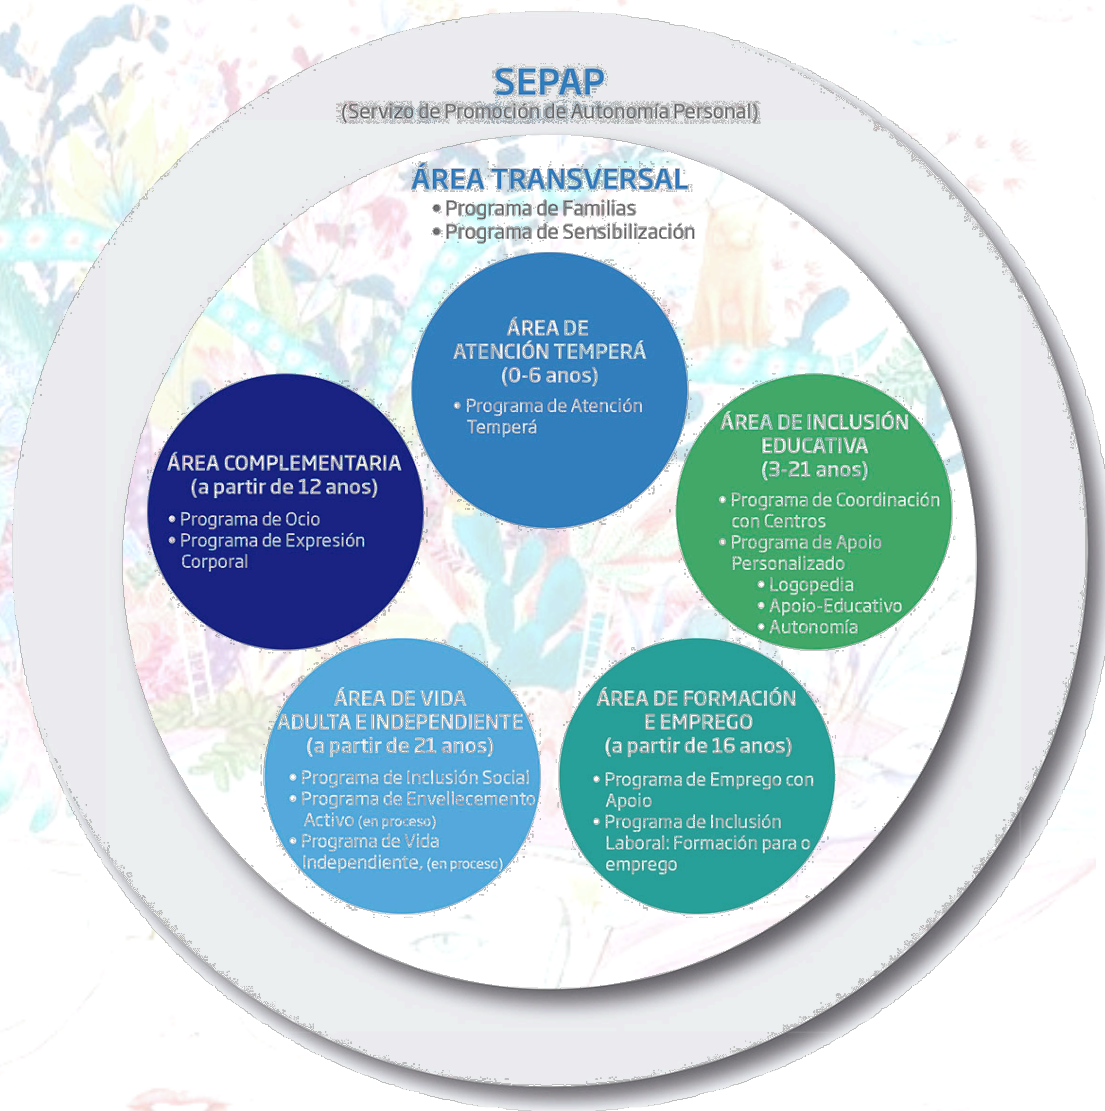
SEPAP
(Servizo de Promoción de Autonomía Personal)

ÁREA TRANSVERSAL
• Programa de Familias
• Programa de Sensibilización

ÁREA DE ATENCIÓN TEMPERÁ (0-6 anos)
• Programa de Atención Temperá

ÁREA DE INCLUSIÓN EDUCATIVA (3-21 anos)
• Programa de Coordinación con Centros
• Programa de Apoio Personalizado
• Logopedia
• Apoio-Educativo
• Autonomía

ÁREA COMPLEMENTARIA (a partir de 12 anos)
• Programa de Ocio
• Programa de Expresión Corporal

ÁREA DE VIDA ADULTA E INDEPENDIENTE (a partir de 21 anos)
• Programa de Inclusión Social
• Programa de Envellecemento Activo (en proceso)
• Programa de Vida Independiente, (en proceso)

ÁREA DE FORMACIÓN E EMPREGO (a partir de 16 anos)
• Programa de Emprego con Apoio
• Programa de Inclusión Laboral: Formación para o emprego